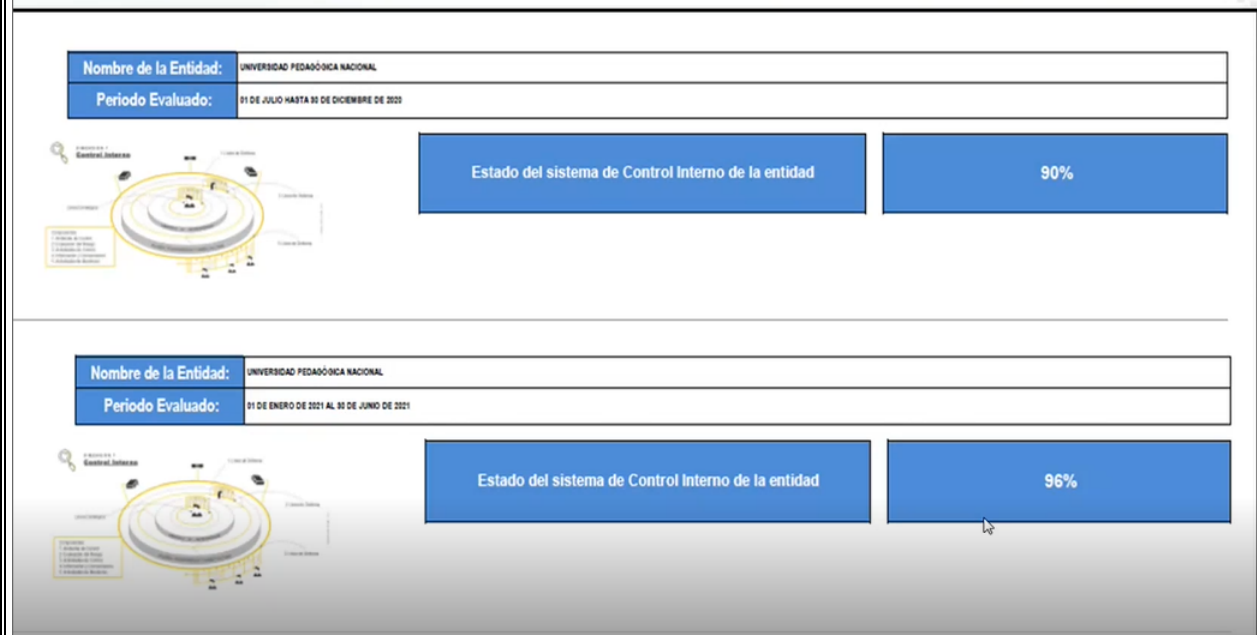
| Nombre de la Entidad: | UNIVERSIDAD PEDAGÓGICA NACIONAL |
|---|---|
| Periodo Evaluado: | 01 DE JULIO HASTA 30 DE DICIEMBRE DE 2020 |

Control Interno

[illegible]

Estado del sistema de Control Interno de la entidad

90%

| Nombre de la Entidad: | UNIVERSIDAD PEDAGÓGICA NACIONAL |
|---|---|
| Periodo Evaluado: | 01 DE ENERO DE 2021 AL 30 DE JUNIO DE 2021 |

Control Interno

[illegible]

Estado del sistema de Control Interno de la entidad

96%